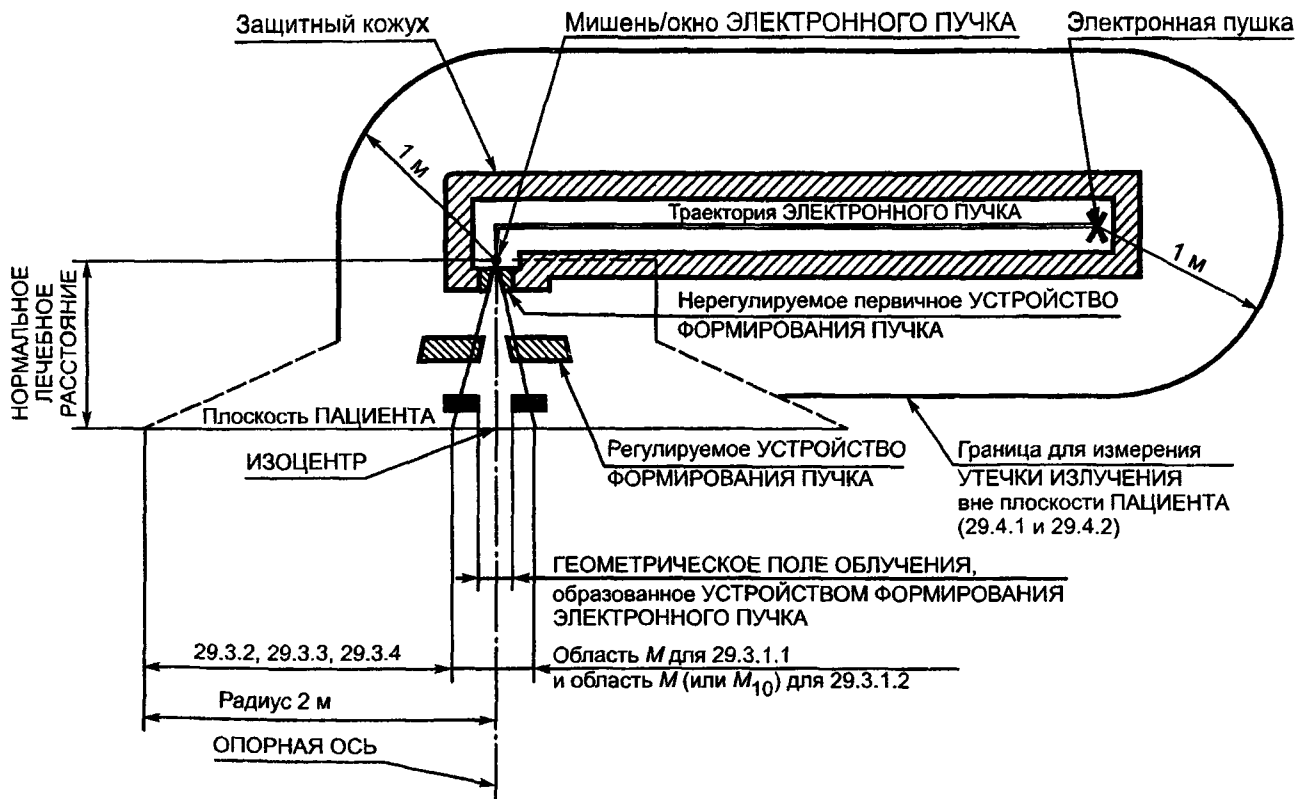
Защитный кожух

Мишень/окно ЭЛЕКТРОННОГО ПУЧКА

Электронная пушка

1 м

Траектория ЭЛЕКТРОННОГО ПУЧКА

1 м

НОРМАЛЬНОЕ ЛЕЧЕБНОЕ РАССТОЯНИЕ

Нерегулируемое первичное УСТРОЙСТВО ФОРМИРОВАНИЯ ПУЧКА

Плоскость ПАЦИЕНТА

Регулируемое УСТРОЙСТВО ФОРМИРОВАНИЯ ПУЧКА

ИЗОЦЕНТР

Граница для измерения УТЕЧКИ ИЗЛУЧЕНИЯ вне плоскости ПАЦИЕНТА (29.4.1 и 29.4.2)

ГЕОМЕТРИЧЕСКОЕ ПОЛЕ ОБЛУЧЕНИЯ, образованное УСТРОЙСТВОМ ФОРМИРОВАНИЯ ЭЛЕКТРОННОГО ПУЧКА

29.3.2, 29.3.3, 29.3.4

Область $M$ для 29.3.1.1 и область $M$ (или $M_{10}$) для 29.3.1.2

Радиус 2 м

ОПОРНАЯ ОСЬ